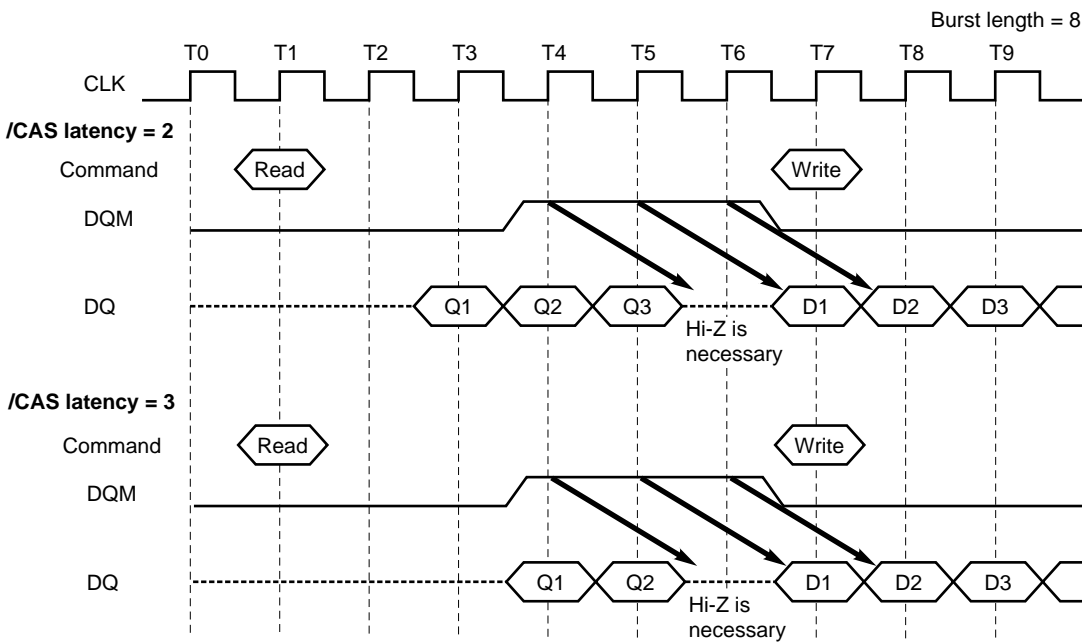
Burst length = 8

T0 T1 T2 T3 T4 T5 T6 T7 T8 T9

CLK

/CAS latency = 2

Command

Read

Write

DQM

DQ

Q1 Q2 Q3

D1 D2 D3

Hi-Z is necessary

/CAS latency = 3

Command

Read

Write

DQM

DQ

Q1 Q2

D1 D2 D3

Hi-Z is necessary